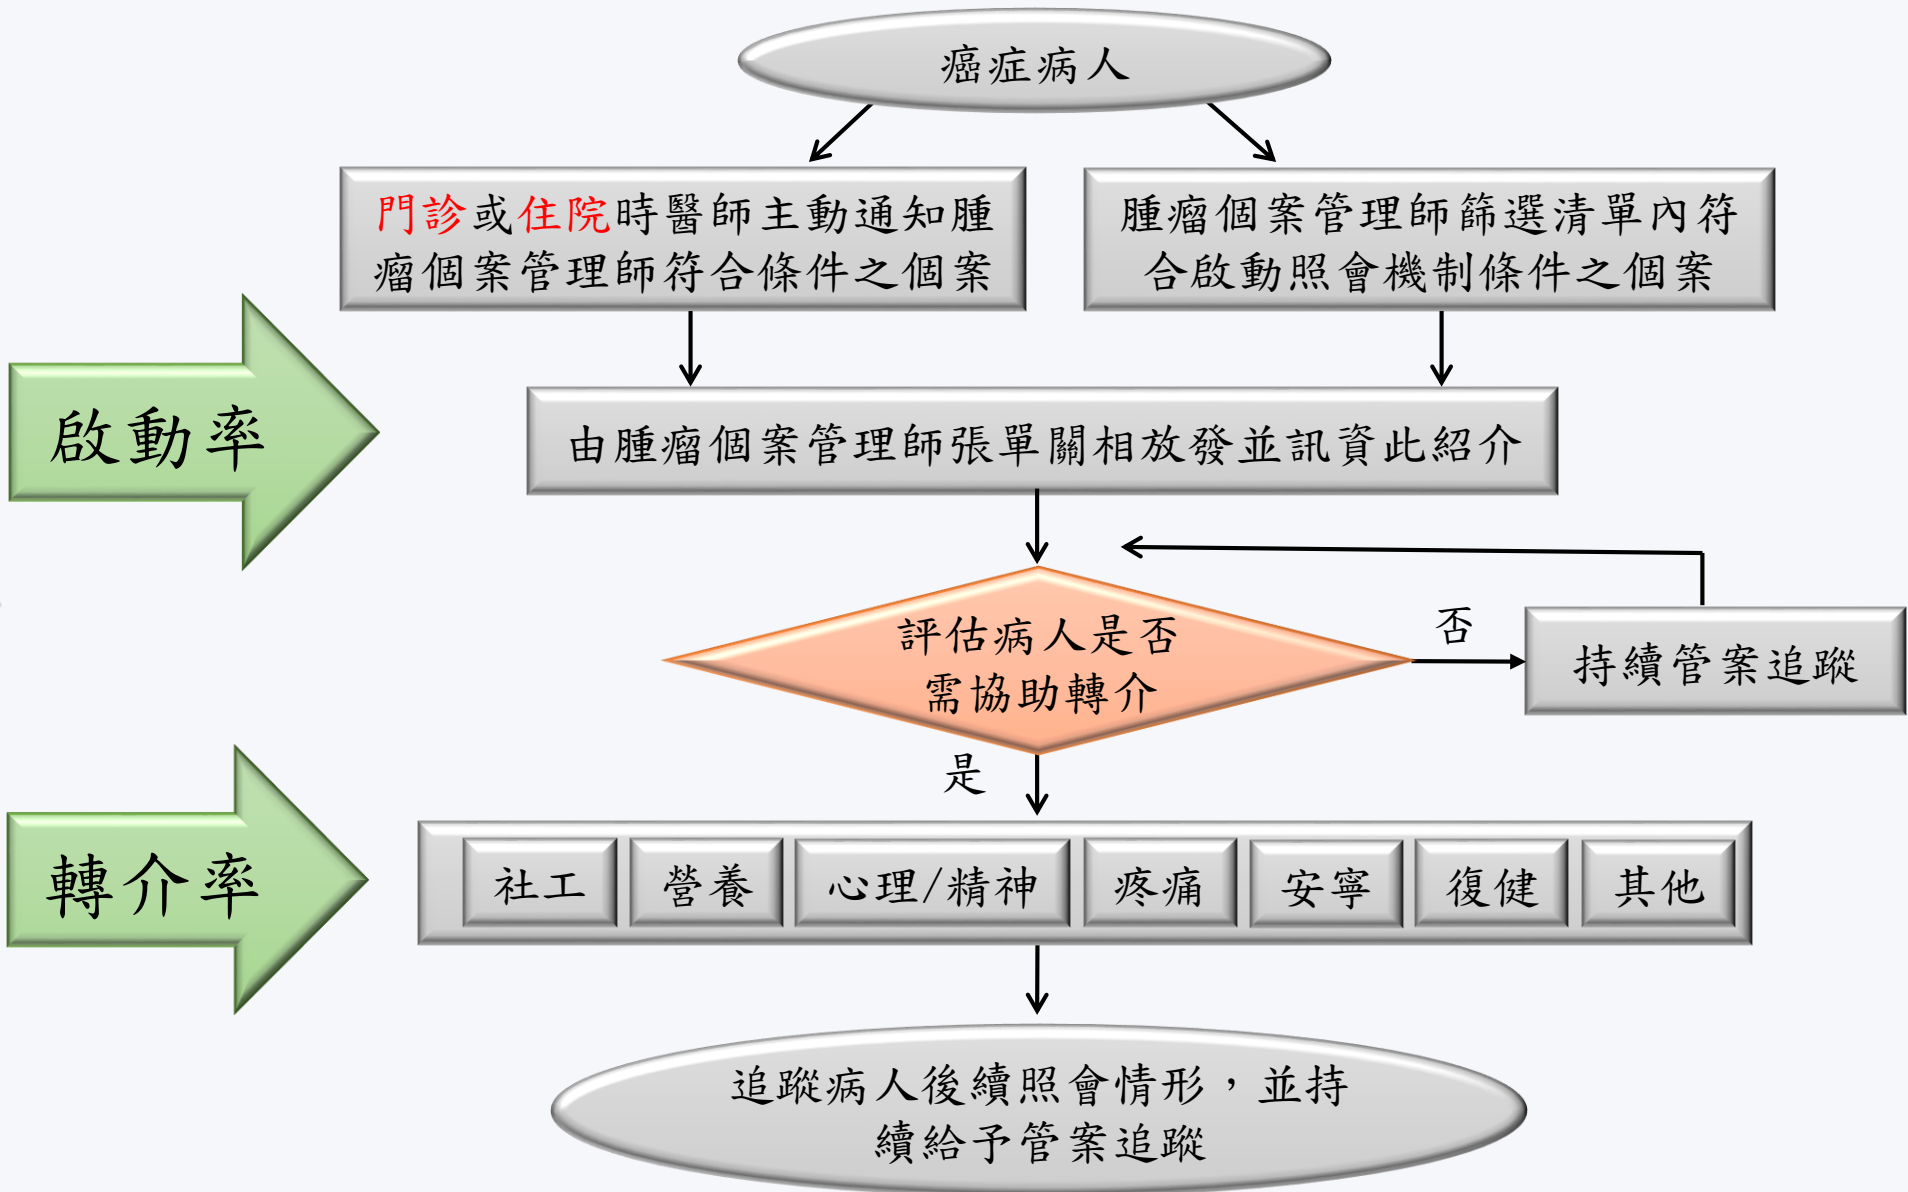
癌症病人

門診或住院時醫師主動通知腫瘤個案管理師符合條件之個案

腫瘤個案管理師篩選清單內符合啟動照會機制條件之個案

啟動率

由腫瘤個案管理師張單關相放發並訊資此紹介

評估病人是否需協助轉介

否

持續管案追蹤

是

轉介率

| 社工 | 營養 | 心理/精神 | 疼痛 | 安寧 | 復健 | 其他 |
|---|---|---|---|---|---|---|

追蹤病人後續照會情形，並持續給予管案追蹤